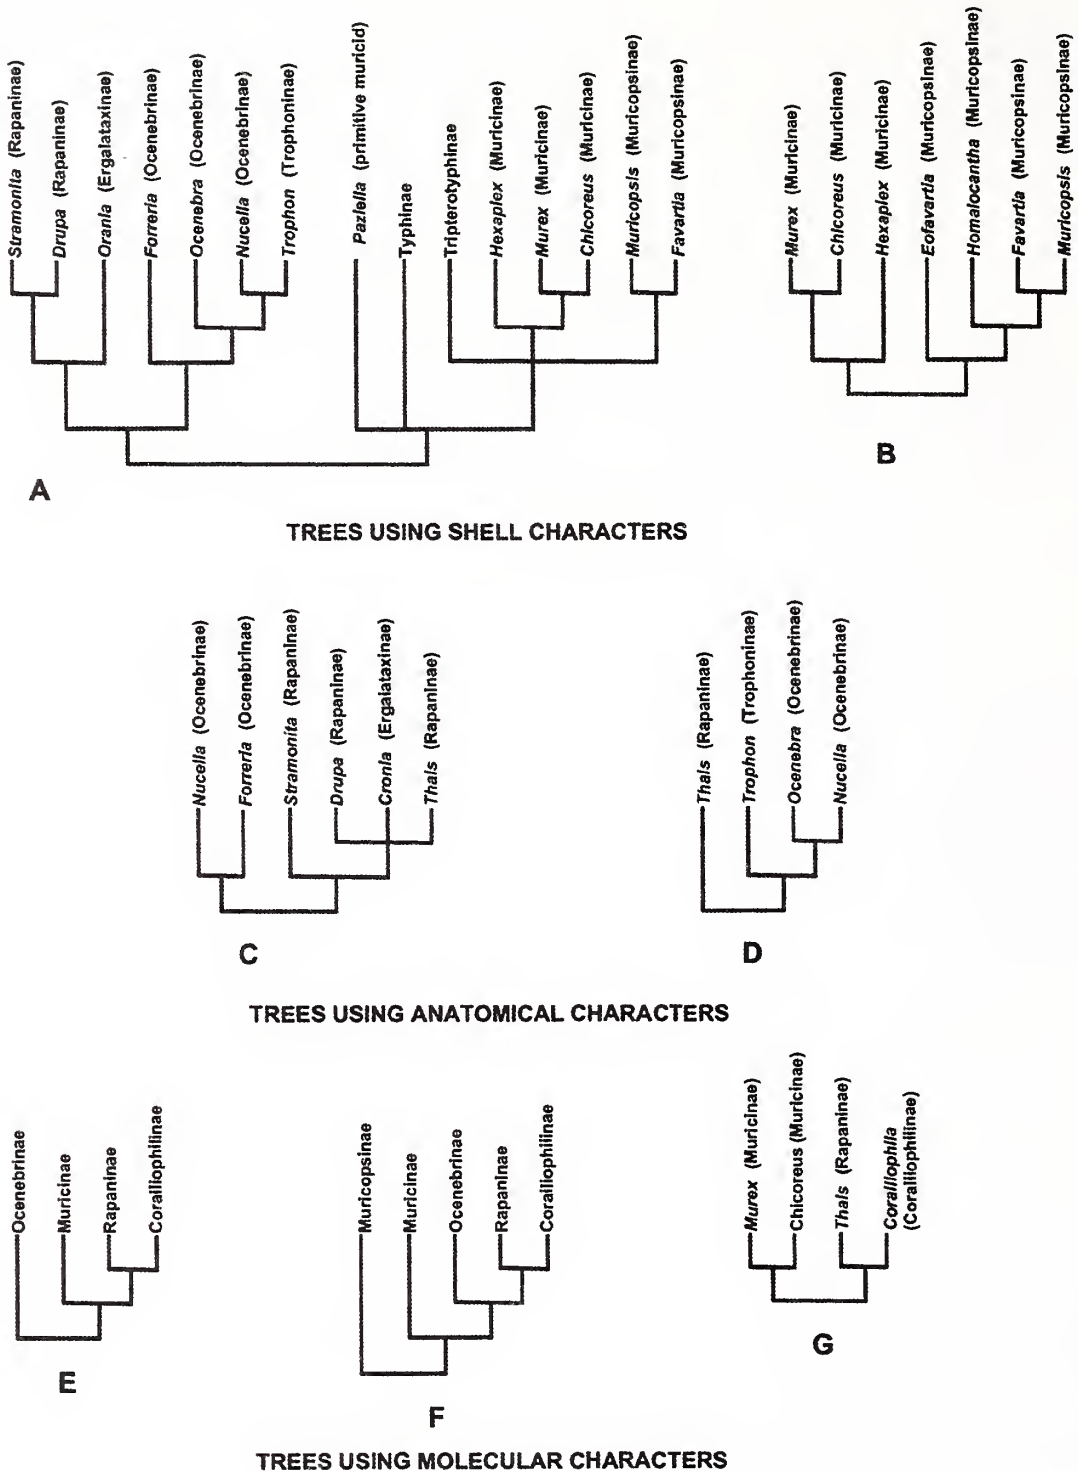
Stramonita (Rapaninae)
Drupa (Rapaninae)
Orania (Ergalataxinae)
Forreria (Ocenebrinae)
Ocenebra (Ocenebrinae)
Nucella (Ocenebrinae)
Trophon (Trophoninae)
Pazinella (primitive muricid)
Typhinae
Tripterotyphinae
Hexaplex (Muricinae)
Murex (Muricinae)
Chicoreus (Muricinae)
Muricopsis (Muricopsinae)
Favartia (Muricopsinae)

A

Murex (Muricinae)
Chicoreus (Muricinae)
Hexaplex (Muricinae)
Eofavartia (Muricopsinae)
Homalocantha (Muricopsinae)
Favartia (Muricopsinae)
Muricopsis (Muricopsinae)

B

TREES USING SHELL CHARACTERS

Nucella (Ocenebrinae)
Forreria (Ocenebrinae)
Stramonita (Rapaninae)
Drupa (Rapaninae)
Cronia (Ergalataxinae)
Thais (Rapaninae)

C

Thais (Rapaninae)
Trophon (Trophoninae)
Ocenebra (Ocenebrinae)
Nucella (Ocenebrinae)

D

TREES USING ANATOMICAL CHARACTERS

Ocenebrinae
Muricinae
Rapaninae
Coralliophilinae

E

Muricopsinae
Muricinae
Ocenebrinae
Rapaninae
Coralliophilinae

F

Murex (Muricinae)
Chicoreus (Muricinae)
Thais (Rapaninae)
Coralliophila (Coralliophilinae)

G

TREES USING MOLECULAR CHARACTERS